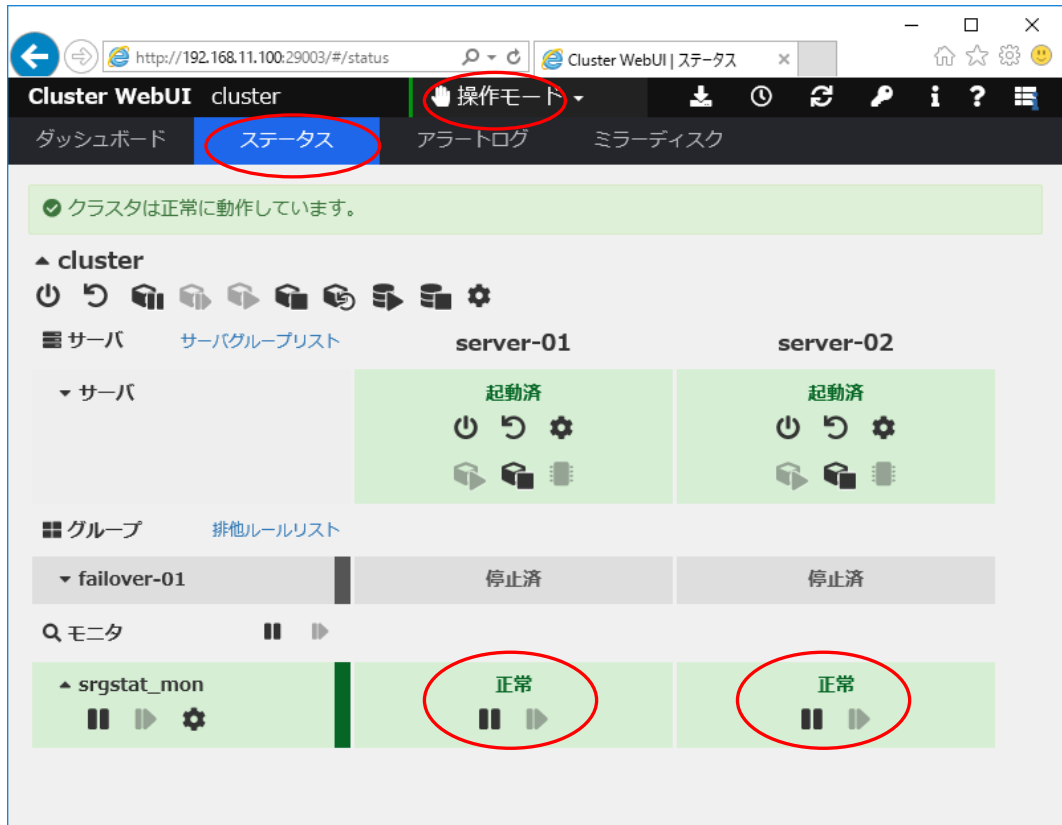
http://192.168.11.100:29003/#/status

Cluster WebUI | ステータス

Cluster WebUI cluster

操作モード

ダッシュボード ステータス アラートログ ミラーディスク

クラスタは正常に動作しています。

cluster

サーバ サーバグループリスト server-01 server-02

サーバ

起動済 起動済

グループ 排他ルールリスト

failover-01 停止済 停止済

モニタ

srgstat_mon 正常 正常